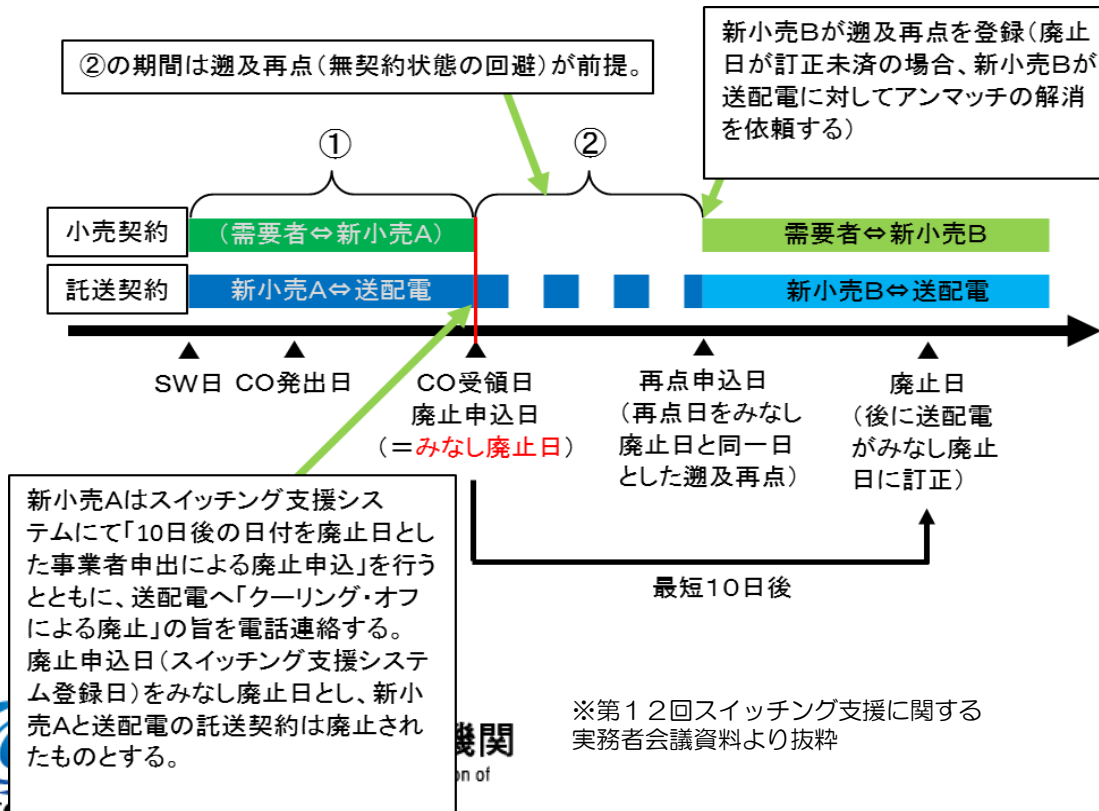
②の期間は遡及再点（無契約状態の回避）が前提。

新小売Bが遡及再点を登録（廃止日が訂正未済の場合、新小売Bが送配電に対してアンマッチの解消を依頼する）

①

②

小売契約

（需要者⇔新小売A）

需要者⇔新小売B

託送契約

新小売A⇔送配電

新小売B⇔送配電

SW日

CO発出日

CO受領日
廃止申込日
（＝みなし廃止日）

再点申込日
（再点日をみなし廃止日と同一日とした遡及再点）

廃止日
（後に送配電がみなし廃止日に訂正）

最短10日後

新小売Aはスイッチング支援システムにて「10日後の日付を廃止日とした事業者申出による廃止申込」を行うとともに、送配電へ「クーリング・オフによる廃止」の旨を電話連絡する。
廃止申込日（スイッチング支援システム登録日）をみなし廃止日とし、新小売Aと送配電の託送契約は廃止されたものとする。

※第１２回スイッチング支援に関する実務者会議資料より抜粋

機関

on of